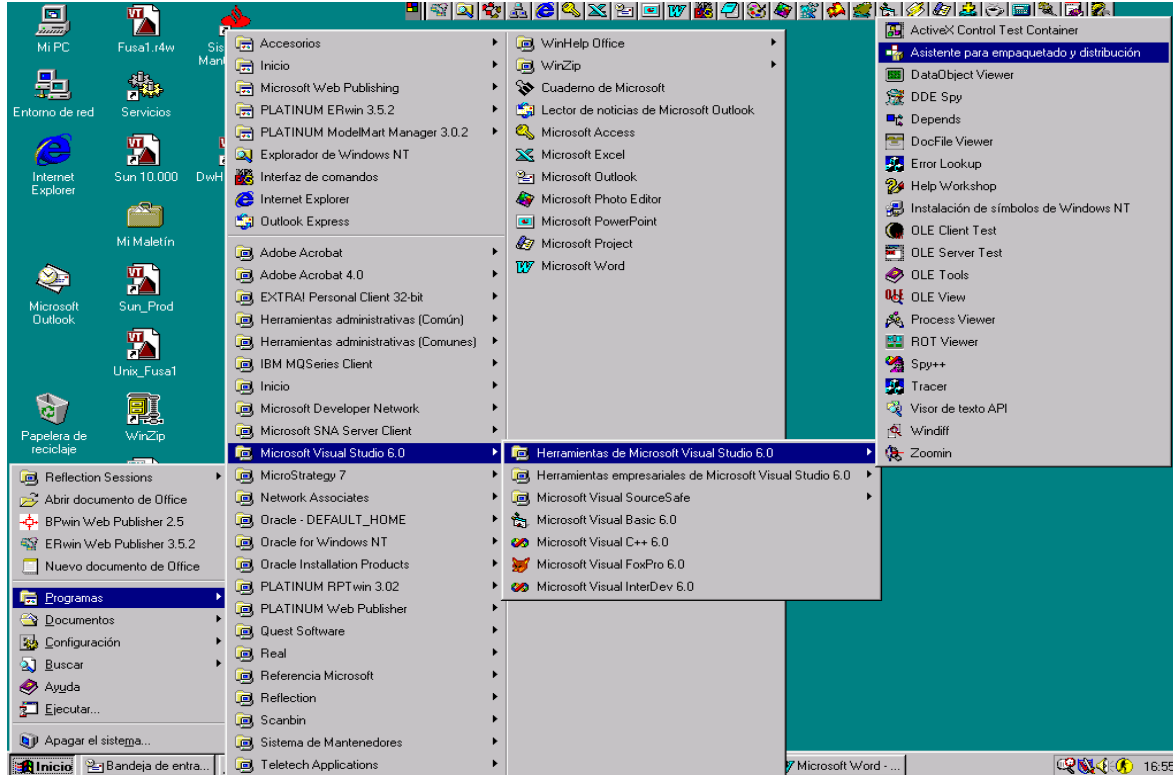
Mi PC
Fusa1.r4w
Sis
Man
Entorno de red
Servicios
Internet Explorer
Sun 10.000
DwH
Mi Maletín
Microsoft Outlook
Sun_Prod
Unix_Fusa1
Papelera de reciclaje
WinZip

Reflection Sessions
Abrir documento de Office
BPwin Web Publisher 2.5
ERwin Web Publisher 3.5.2
Nuevo documento de Office
Programas
Documentos
Configuración
Buscar
Ayuda
Ejecutar...
Apagar el sistema...

Accesorios
Inicio
Microsoft Web Publishing
PLATINUM ERwin 3.5.2
PLATINUM ModelMart Manager 3.0.2
Explorador de Windows NT
Interfaz de comandos
Internet Explorer
Outlook Express
Adobe Acrobat
Adobe Acrobat 4.0
EXTRA! Personal Client 32-bit
Herramientas administrativas (Común)
Herramientas administrativas (Comunes)
IBM MQSeries Client
Inicio
Microsoft Developer Network
Microsoft SNA Server Client
Microsoft Visual Studio 6.0
MicroStrategy 7
Network Associates
Oracle - DEFAULT_HOME
Oracle for Windows NT
Oracle Installation Products
PLATINUM RPTwin 3.02
PLATINUM Web Publisher
Quest Software
Real
Referencia Microsoft
Reflection
Scanbin
Sistema de Mantenedores
Teletech Applications

WinHelp Office
WinZip
Cuaderno de Microsoft
Lector de noticias de Microsoft Outlook
Microsoft Access
Microsoft Excel
Microsoft Outlook
Microsoft Photo Editor
Microsoft PowerPoint
Microsoft Project
Microsoft Word

Herramientas de Microsoft Visual Studio 6.0
Herramientas empresariales de Microsoft Visual Studio 6.0
Microsoft Visual SourceSafe
Microsoft Visual Basic 6.0
Microsoft Visual C++ 6.0
Microsoft Visual FoxPro 6.0
Microsoft Visual InterDev 6.0

ActiveX Control Test Container
Asistente para empaquetado y distribución
DataObject Viewer
DDE Spy
Depends
DocFile Viewer
Error Lookup
Help Workshop
Instalación de símbolos de Windows NT
OLE Client Test
OLE Server Test
OLE Tools
OLE View
Process Viewer
ROT Viewer
Spy++
Tracer
Visor de texto API
Windiff
Zoomin

Inicio
Bandeja de entra...
Microsoft Word - ...
16:55